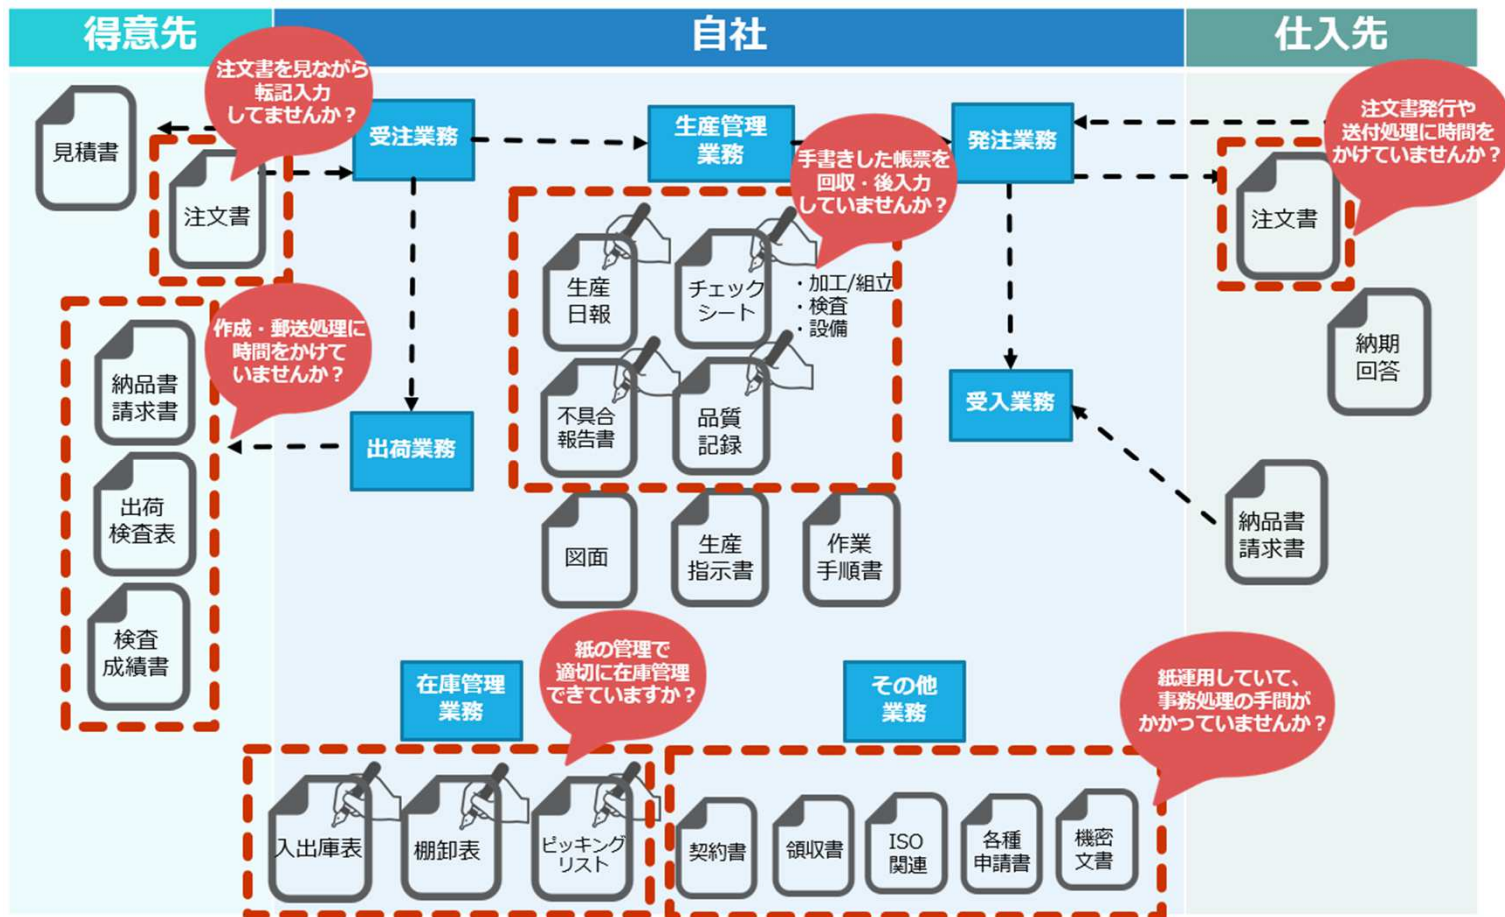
得意先

自社

仕入先

注文書を見ながら転記入力してませんか？

見積書

注文書

受注業務

生産管理業務

手書きした帳票を回収・後入力していませんか？

発注業務

注文書発行や送付処理に時間をかけていませんか？

注文書

生産日報

チェックシート

・加工/組立
・検査
・設備

作成・郵送処理に時間をかけていませんか？

納品書請求書

納期回答

不具合報告書

品質記録

受入業務

出荷業務

出荷検査表

納品書請求書

図面

生産指示書

作業手順書

検査成績書

在庫管理業務

紙の管理で適切に在庫管理できていますか？

その他業務

紙運用していて、事務処理の手間がかかっていませんか？

入出庫表

棚卸表

ピッキングリスト

契約書

領収書

ISO関連

各種申請書

機密文書